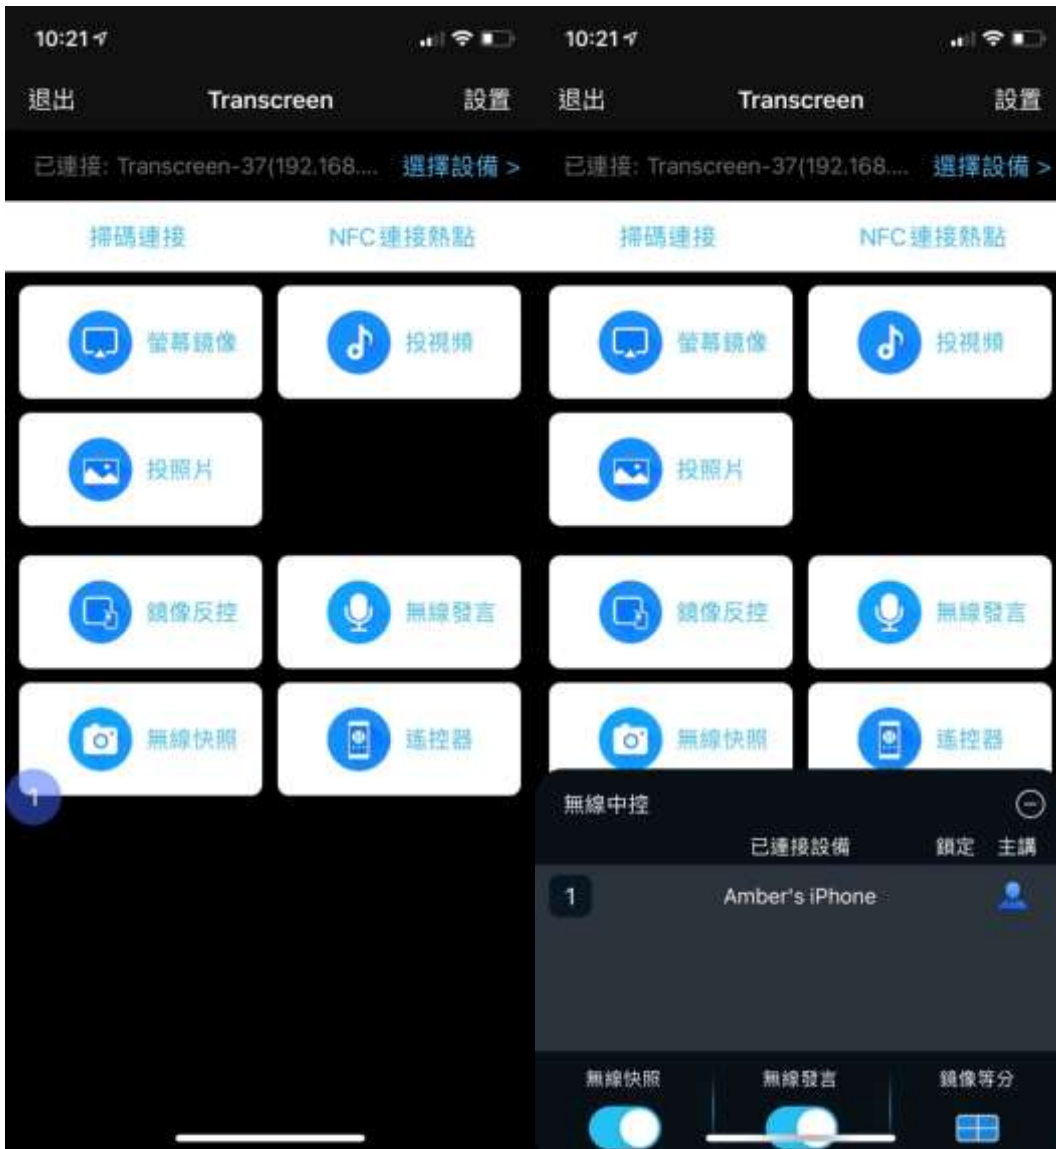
10:21

退出 Transcreen 設置

已連接: Transcreen-37(192.168.... 選擇設備 >

掃碼連接 NFC連接熱點

螢幕鏡像

投視頻

投照片

鏡像反控

無線發言

無線快照

遙控器

1

10:21

退出 Transcreen 設置

已連接: Transcreen-37(192.168.... 選擇設備 >

掃碼連接 NFC連接熱點

螢幕鏡像

投視頻

投照片

鏡像反控

無線發言

無線快照

遙控器

無線中控

已連接設備 鎖定 主講

1 Amber's iPhone

無線快照 無線發言 鏡像等分